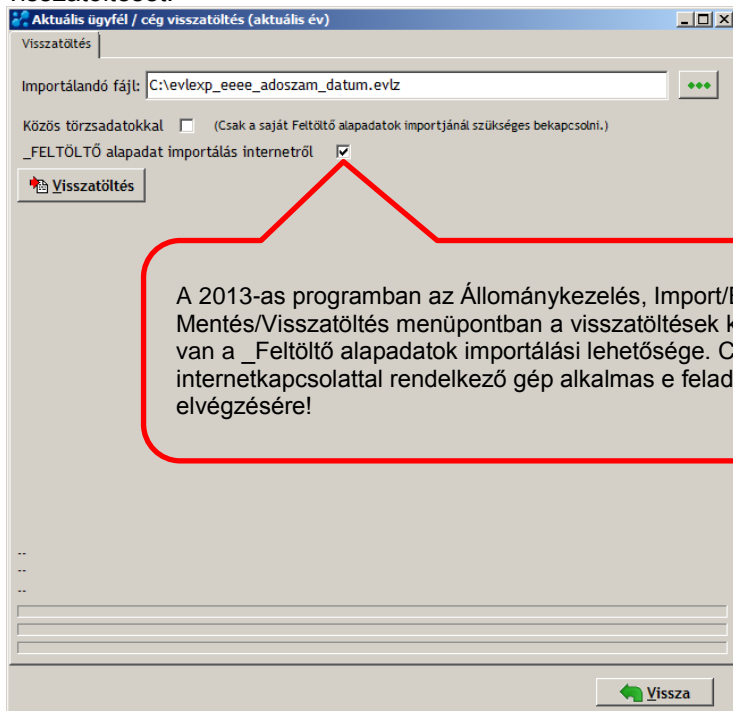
Aktuális ügyfél / cég visszatöltés (aktuális év)

Visszatöltés

Importálandó fájl: C:\evlexp_eeee_adoszam_datum.evlz

Közös törzsadatokkal (Csak a saját Feltöltő alapadatok importjánál szükséges bekapcsolni.)

_FELTÖLTŐ alapadat importálás internetről

Visszatöltés

A 2013-as programban az Állománykezelés, Import/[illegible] Mentés/Visszatöltés menüpontban a visszatöltések k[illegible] van a _Feltöltő alapadatok importálási lehetősége. C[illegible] internetkapcsolattal rendelkező gép alkalmas e felad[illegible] elvégzésére!

--
--
--

Vissza